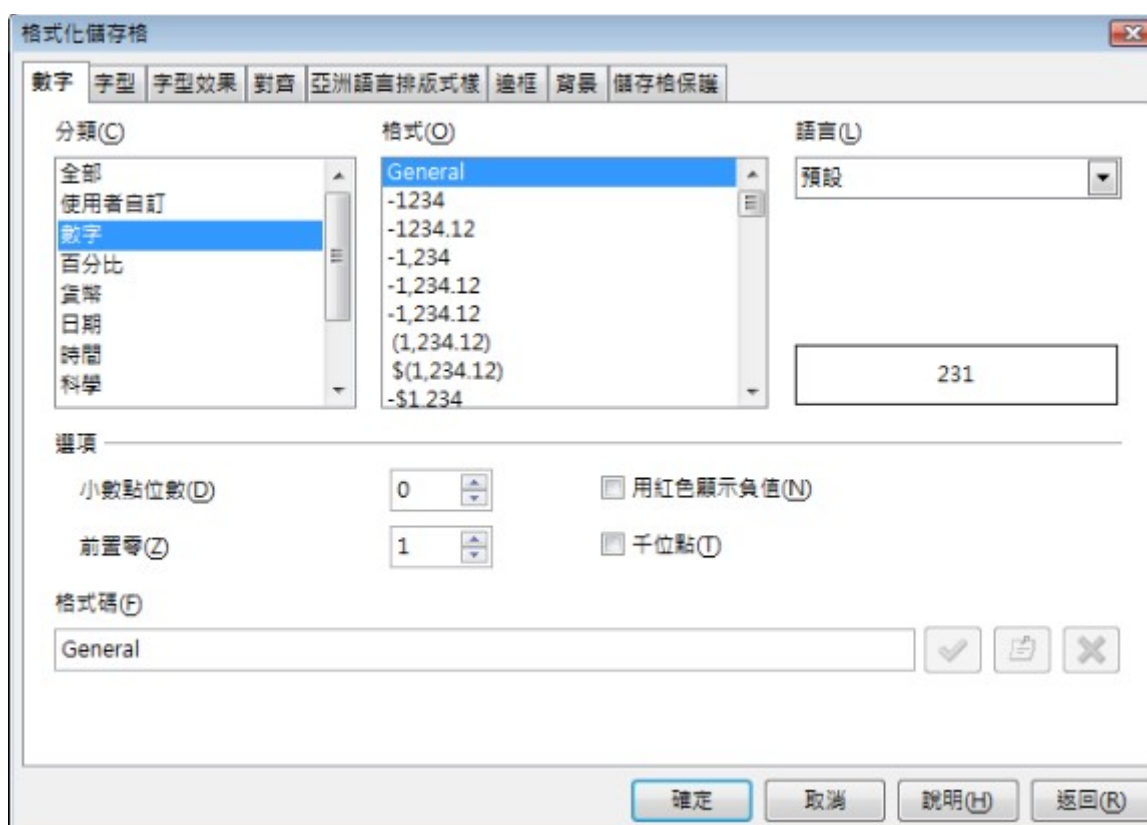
格式化儲存格

數字 | 字型 | 字型效果 | 對齊 | 亞洲語言排版式樣 | 邊框 | 背景 | 儲存格保護

分類(C)
全部
使用者自訂
數字
百分比
貨幣
日期
時間
科學

格式(O)
General
-1234
-1234.12
-1,234
-1,234.12
-1,234.12
(1,234.12)
$(1,234.12)
-$1,234

語言(L)
預設

231

選項

小數點位數(D) 0
前置零(Z) 1
用紅色顯示負值(N)
千位點(T)

格式碼(F)
General

確定 取消 說明(H) 返回(R)